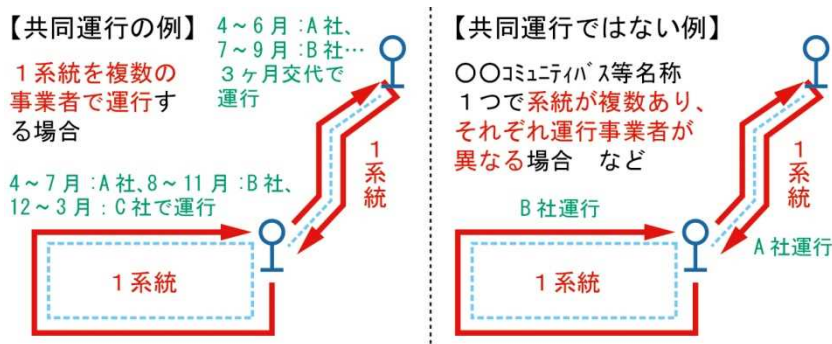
【共同運行の例】

１系統を複数の事業者で運行する場合

４～６月：A 社、７～９月：B 社…３ヶ月交代で運行

４～７月：A 社、８～１１月：B 社、１２～３月：C 社で運行

１系統

１系統

【共同運行ではない例】

○○ｺﾐｭﾆﾃｨﾊﾞｽ等名称１つで系統が複数あり、それぞれ運行事業者が異なる場合　など

B 社運行

１系統

A 社運行

１系統